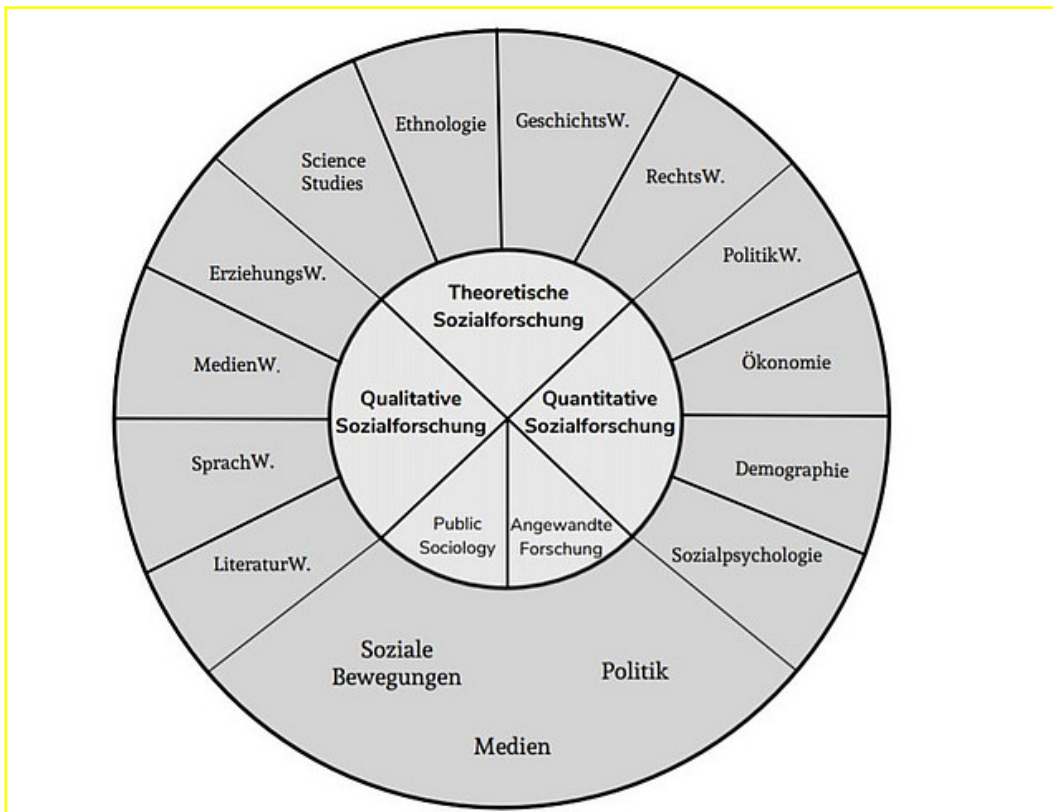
Ethnologie

GeschichtsW.

Science Studies

RechtsW.

ErziehungsW.

PolitikW.

Theoretische Sozialforschung

MedienW.

Ökonomie

Qualitative Sozialforschung

Quantitative Sozialforschung

SprachW.

Demographie

Public Sociology

Angewandte Forschung

LiteraturW.

Sozialpsychologie

Soziale Bewegungen

Politik

Medien